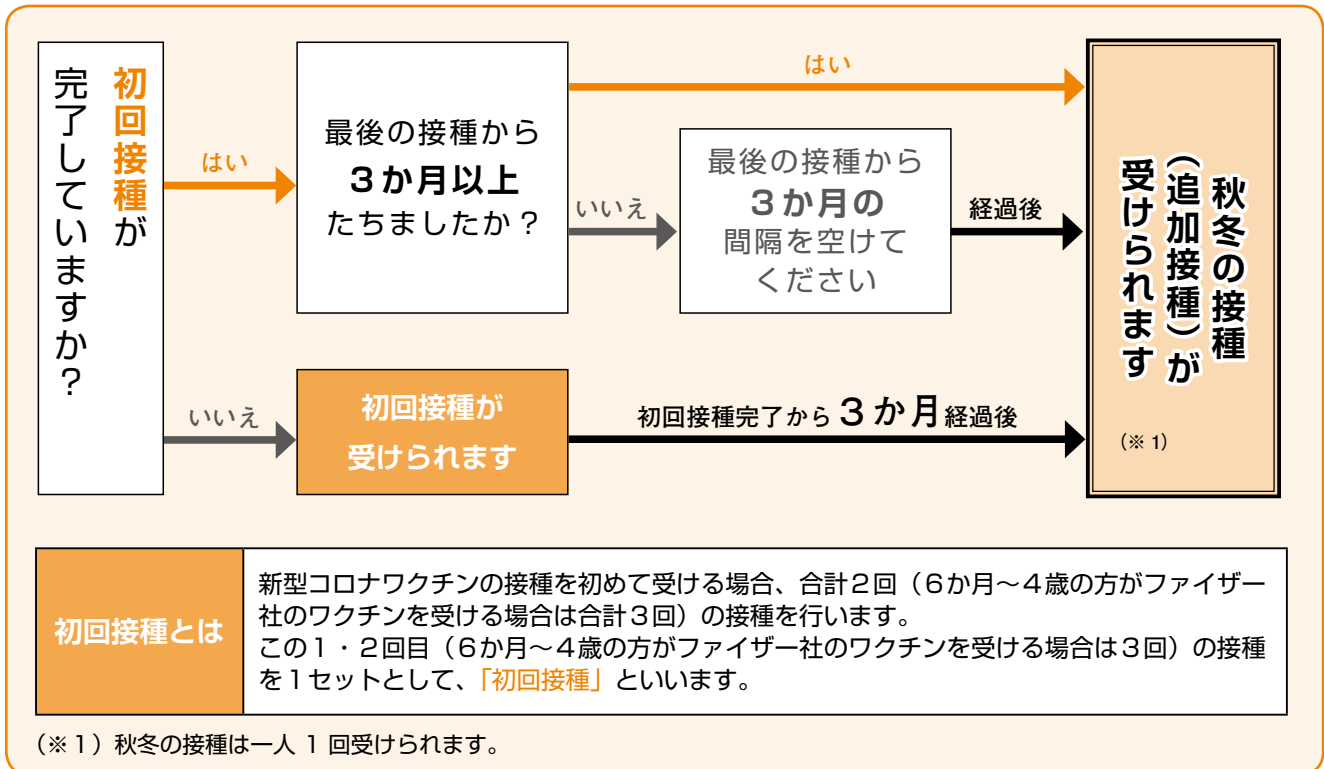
初回接種が完了していますか？

はい

最後の接種から３か月以上たちましたか？

はい

いいえ

最後の接種から３か月の間隔を空けてください

経過後

秋冬の接種（追加接種）が受けられます

（※１）

いいえ

初回接種が受けられます

初回接種完了から３か月経過後

| 初回接種とは | 新型コロナワクチンの接種を初めて受ける場合、合計２回（６か月～４歳の方がファイザー社のワクチンを受ける場合は合計３回）の接種を行います。この１・２回目（６か月～４歳の方がファイザー社のワクチンを受ける場合は３回）の接種を１セットとして、「初回接種」といいます。 |
|---|---|

（※１）秋冬の接種は一人 １ 回受けられます。